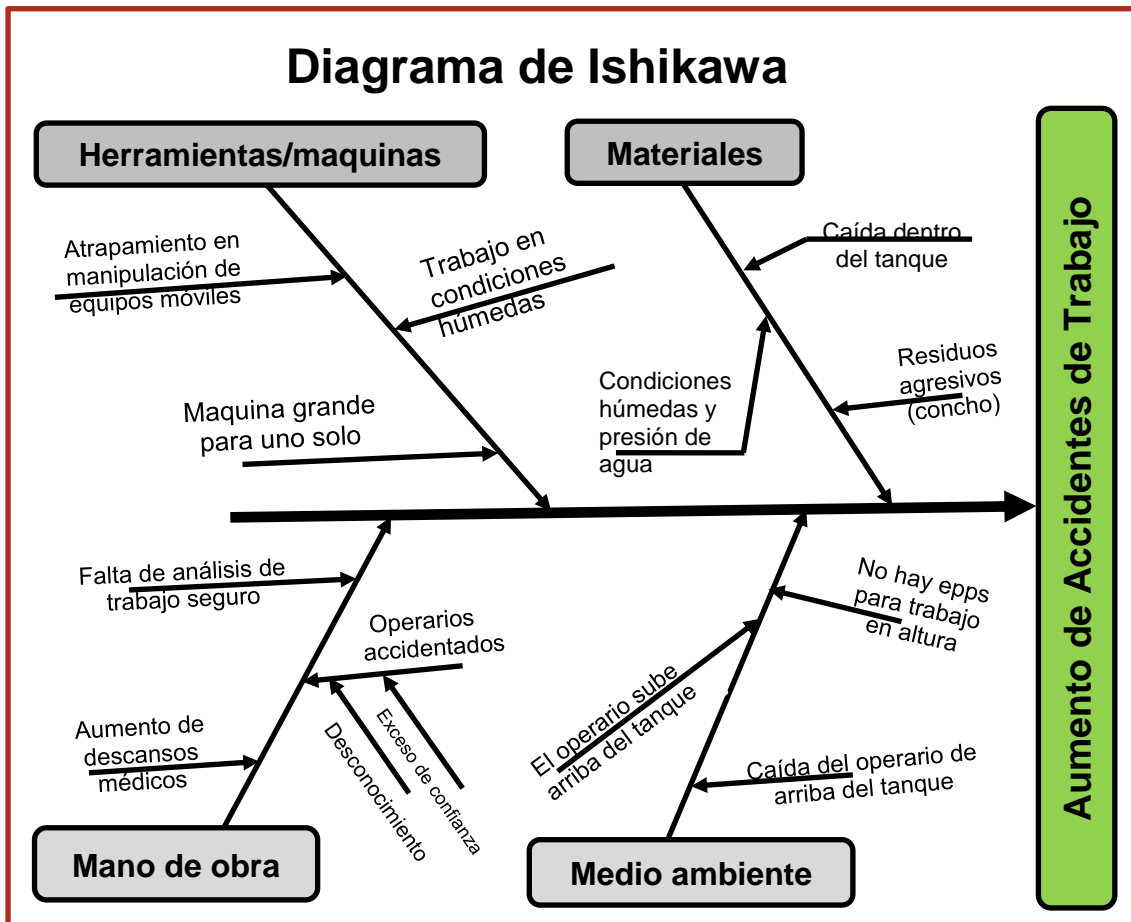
Diagrama de Ishikawa

Herramientas/maquinas

Materiales

Aumento de Accidentes de Trabajo

Atrapamiento en manipulación de equipos móviles

Trabajo en condiciones húmedas

Caída dentro del tanque

Residuos agresivos (concho)

Condiciones húmedas y presión de agua

Maquina grande para uno solo

Falta de análisis de trabajo seguro

Operarios accidentados

Exceso de confianza

Desconocimiento

Aumento de descansos médicos

No hay epps para trabajo en altura

El operario sube arriba del tanque

Caída del operario de arriba del tanque

Mano de obra

Medio ambiente